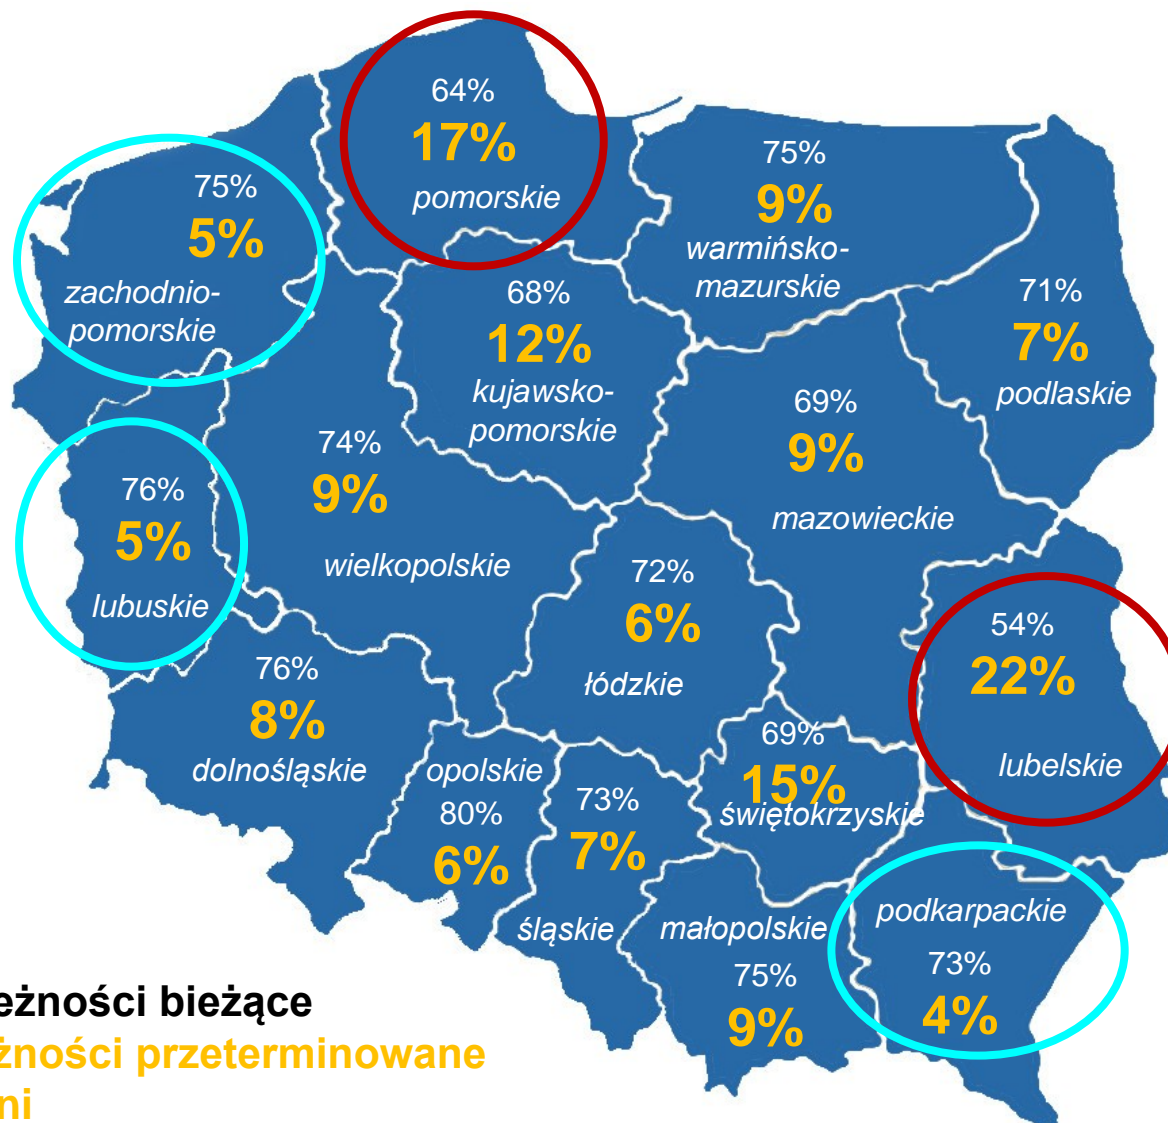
64%
17%
pomorskie

75%
5%
zachodnio-pomorskie

75%
9%
warmińsko-mazurskie

68%
12%
kujawsko-pomorskie

71%
7%
podlaskie

74%
9%
wielkopolskie

76%
5%
lubuskie

69%
9%
mazowieckie

72%
6%
łódzkie

54%
22%
lubelskie

76%
8%
dolnośląskie

opolskie
80%
6%

73%
7%
śląskie

69%
15%
świętokrzyskie

małopolskie
75%
9%

podkarpackie
73%
4%

eżności bieżące
żności przeterminowane
ni